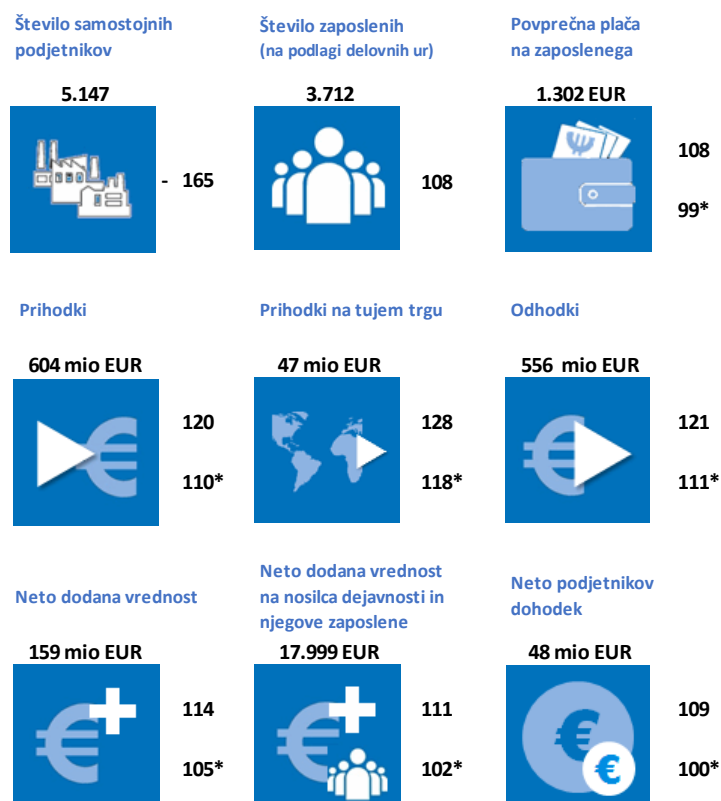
Število samostojnih podjetnikov

5.147

- 165

Število zaposlenih (na podlagi delovnih ur)

3.712

108

Povprečna plača na zaposlenega

1.302 EUR

108

99*

Prihodki

604 mio EUR

120

110*

Prihodki na tujem trgu

47 mio EUR

128

118*

Odhodki

556 mio EUR

121

111*

Neto dodana vrednost

159 mio EUR

114

105*

Neto dodana vrednost na nosilca dejavnosti in njegove zaposlene

17.999 EUR

111

102*

Neto podjetnikov dohodek

48 mio EUR

109

100*